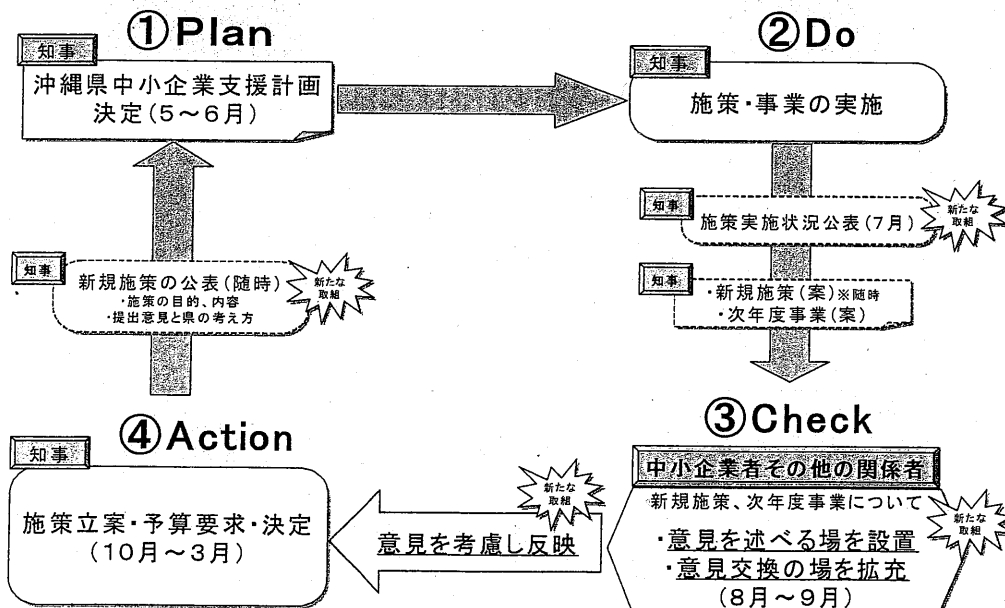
①Plan

知事

沖縄県中小企業支援計画決定（5～6月）

②Do

知事

施策・事業の実施

知事

施策実施状況公表（7月）

新たな取組

知事

・新規施策（案）※随時
・次年度事業（案）

知事

新規施策の公表（随時）
・施策の目的、内容
・提出意見と県の考え方

新たな取組

④Action

知事

施策立案・予算要求・決定（10月～3月）

新たな取組

意見を考慮し反映

③Check

中小企業者その他の関係者

新規施策、次年度事業について

新たな取組

・意見を述べる場を設置
・意見交換の場を拡充
（8月～9月）